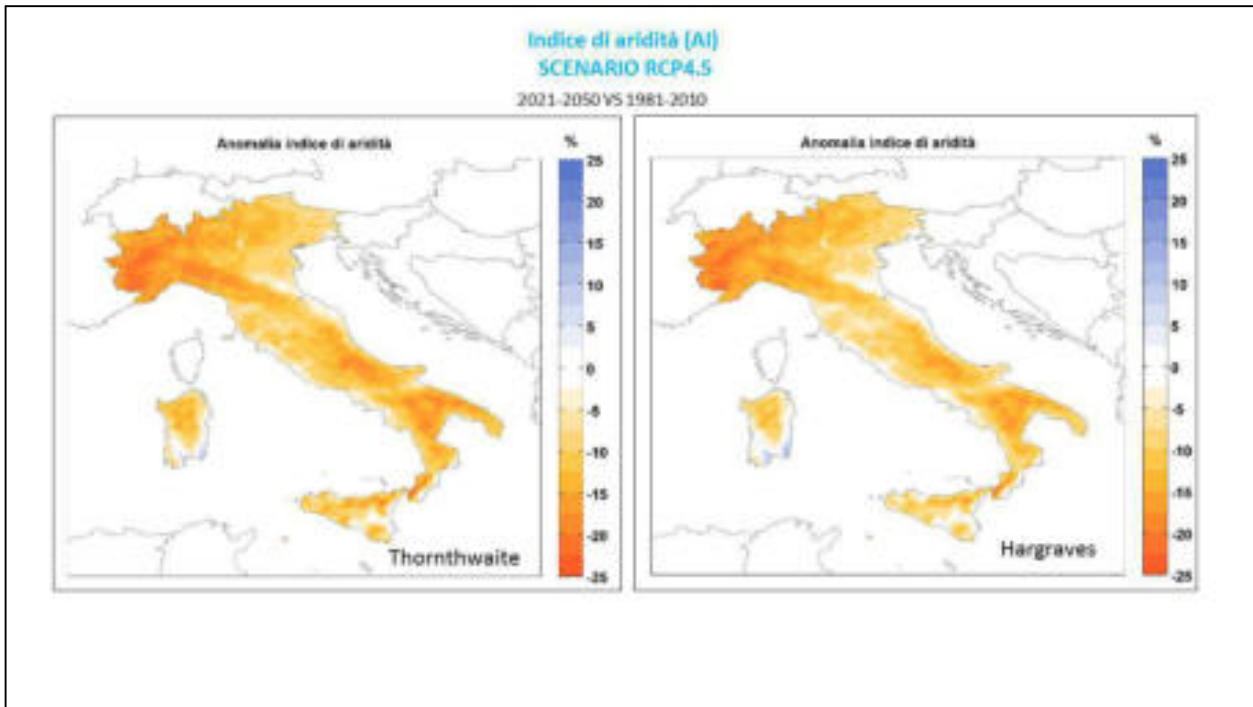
Indice di aridità (AI)
SCENARIO RCP4.5
2021-2050 VS 1981-2010

Anomalia indice di aridità

%
25
20
15
10
5
0
-5
-10
-15
-20
-25

Thornthwaite

Anomalia indice di aridità

%
25
20
15
10
5
0
-5
-10
-15
-20
-25

Hargraves